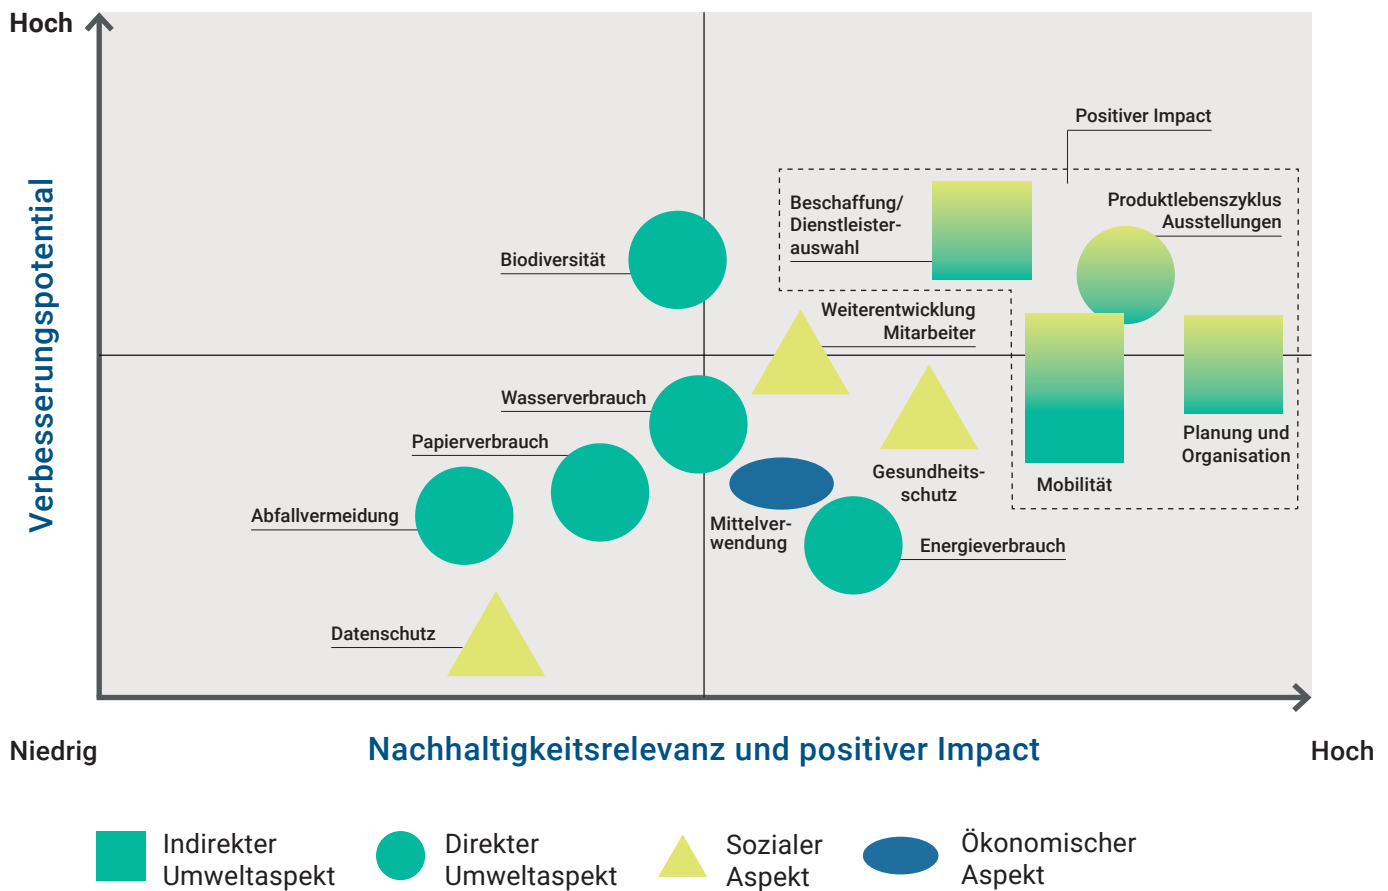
Hoch

Verbesserungspotential

Positiver Impact

Beschaffung/ Dienstleisterauswahl

Produktlebenszyklus Ausstellungen

Biodiversität

Weiterentwicklung Mitarbeiter

Wasserverbrauch

Papierverbrauch

Gesundheitsschutz

Planung und Organisation

Mobilität

Abfallvermeidung

Mittelverwendung

Energieverbrauch

Datenschutz

Niedrig

Nachhaltigkeitsrelevanz und positiver Impact

Hoch

Indirekter Umweltaspekt

Direkter Umweltaspekt

Sozialer Aspekt

Ökonomischer Aspekt